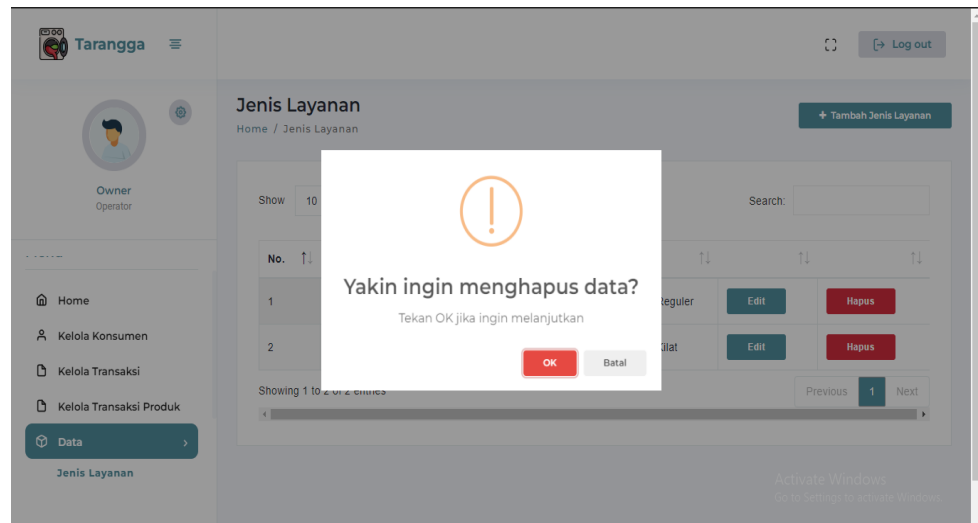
Tarangga

Log out

Owner
Operator

Home
Kelola Konsumen
Kelola Transaksi
Kelola Transaksi Produk
Data
Jenis Layanan

Jenis Layanan
Home / Jenis Layanan

+ Tambah Jenis Layanan

Show 10

Search:

| No. | | | | |
|---|---|---|---|---|
| 1 | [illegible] | Reguler | Edit | Hapus |
| 2 | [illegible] | Kilat | Edit | Hapus |

Showing 1 to 2 of 2 entries

Previous 1 Next

Yakin ingin menghapus data?

Tekan OK jika ingin melanjutkan

OK Batal

Activate Windows
Go to Settings to activate Windows.